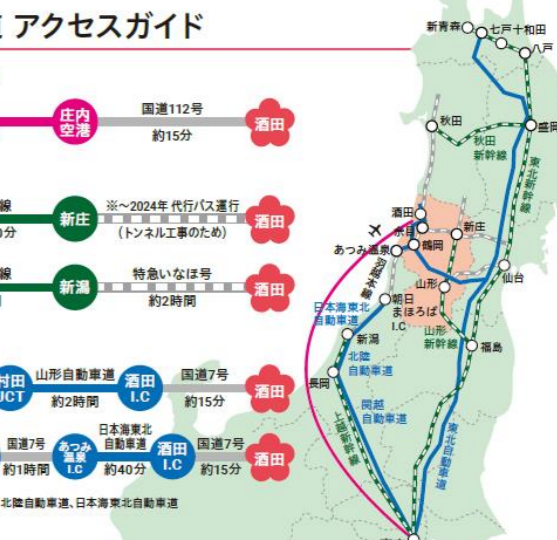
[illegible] アクセスガイド

庄内空港 国道112号 約15分 酒田

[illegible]線 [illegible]分 新庄 ※～2024年 代行バス運行 (トンネル工事のため) 酒田

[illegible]線 新潟 特急いなほ号 約2時間 酒田

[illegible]村田 JCT 山形自動車道 約2時間 酒田 I.C 国道7号 約15分 酒田

国道7号 約1時間 あつみ温泉 I.C 日本海東北自動車道 約40分 酒田 I.C 国道7号 約15分 酒田

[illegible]北陸自動車道、日本海東北自動車道

新青森
七戸十和田
八戸
秋田
盛岡
秋田新幹線
東北新幹線
酒田
余目
鶴岡
新庄
あつみ温泉
羽越本線
山形
仙台
日本海東北自動車道
朝日まほろば I.C
山形新幹線
新潟
福島
北陸自動車道
長岡
関越自動車道
上越新幹線
東北自動車道